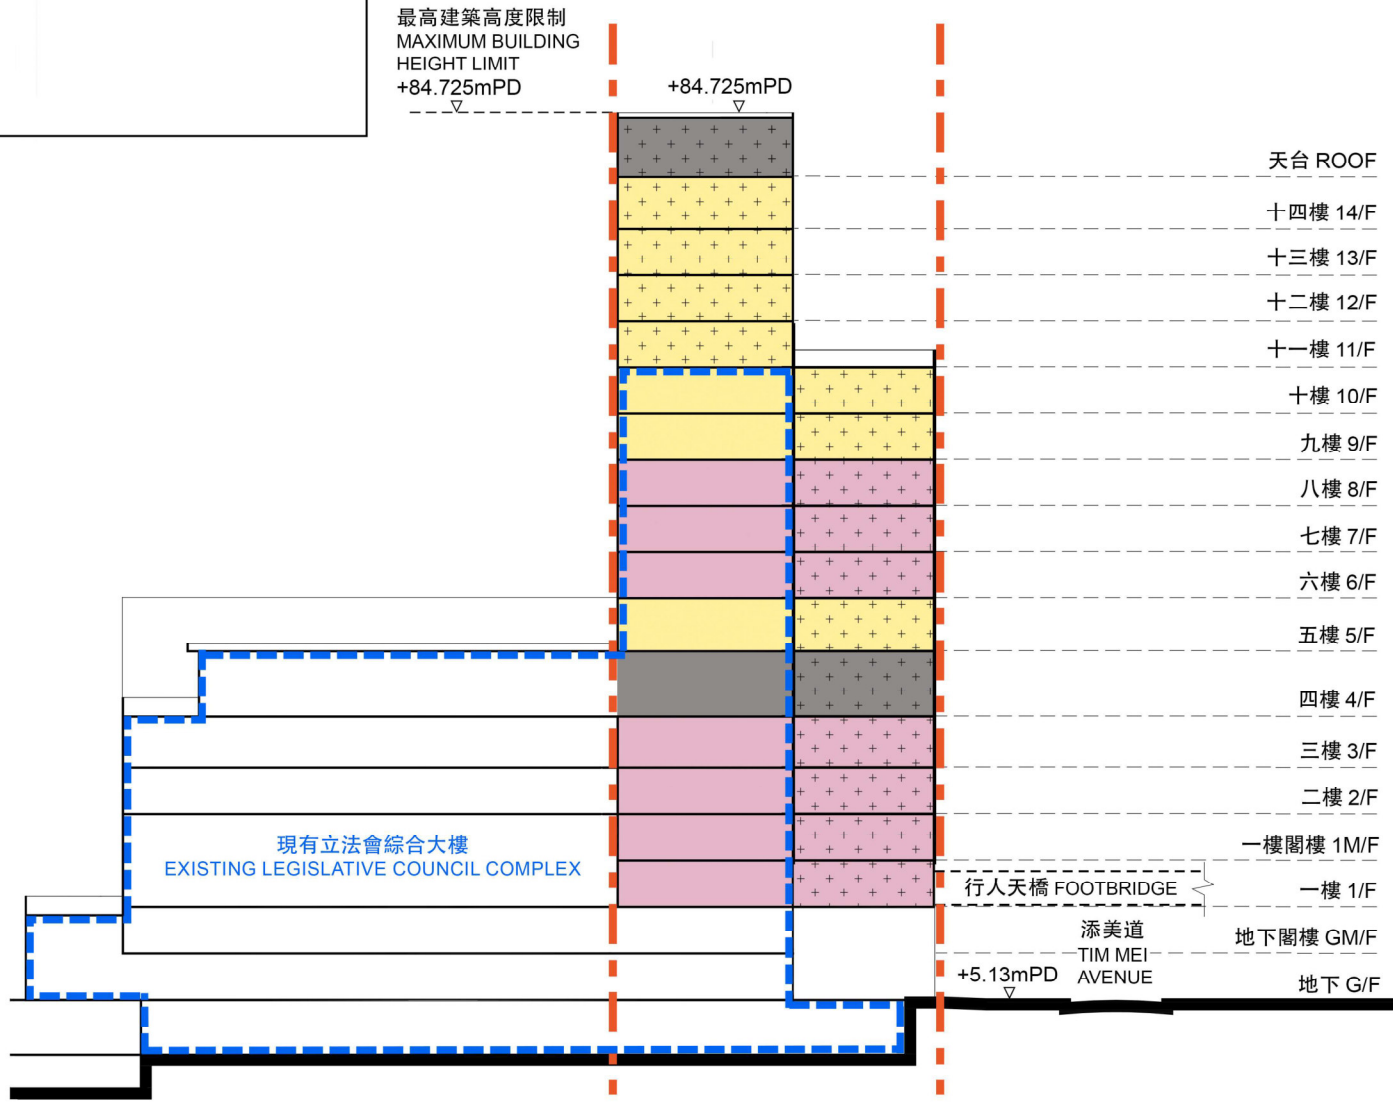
最高建築高度限制
MAXIMUM BUILDING HEIGHT LIMIT
+84.725mPD

+84.725mPD

天台 ROOF
十四樓 14/F
十三樓 13/F
十二樓 12/F
十一樓 11/F
十樓 10/F
九樓 9/F
八樓 8/F
七樓 7/F
六樓 6/F
五樓 5/F
四樓 4/F
三樓 3/F
二樓 2/F
一樓閣樓 1M/F
一樓 1/F
地下閣樓 GM/F
地下 G/F

現有立法會綜合大樓
EXISTING LEGISLATIVE COUNCIL COMPLEX

行人天橋 FOOTBRIDGE

添美道
TIM MEI AVENUE

+5.13mPD